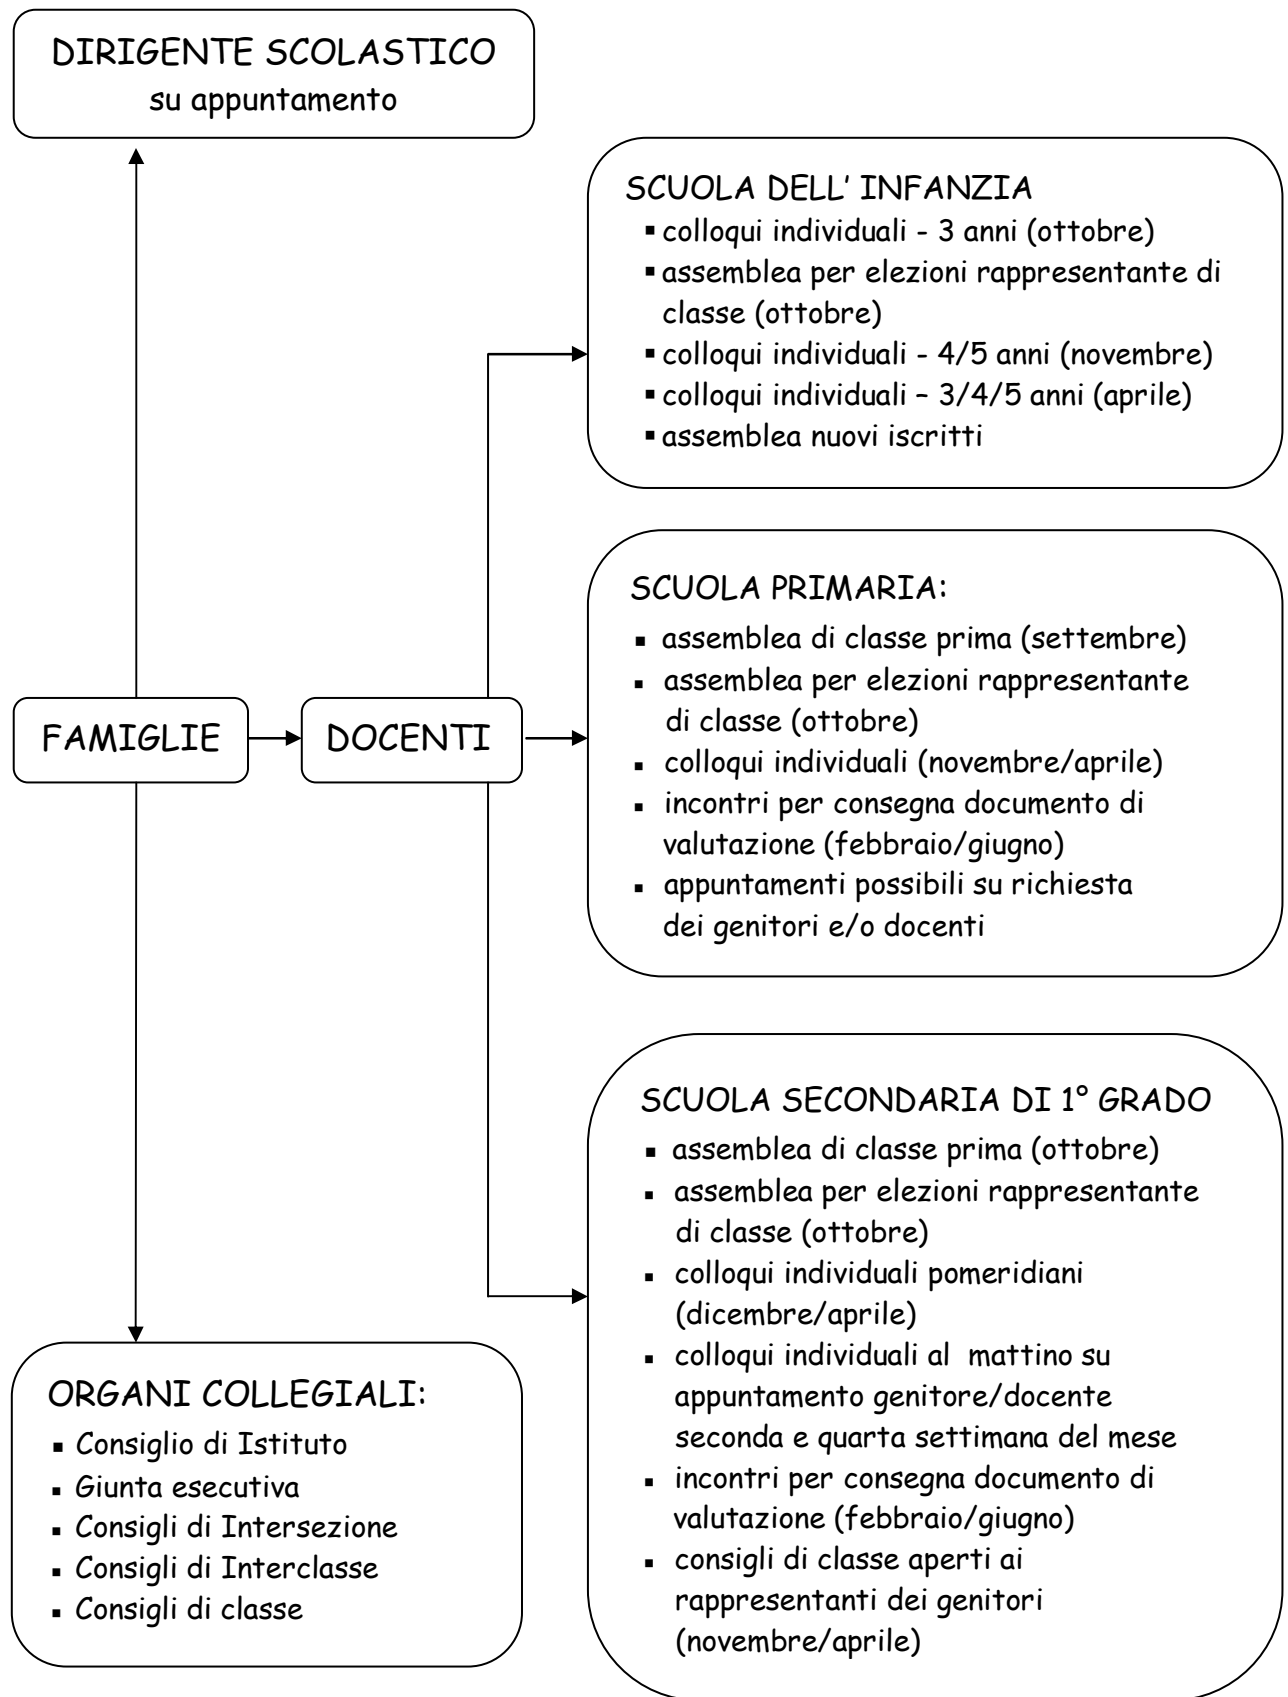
DIRIGENTE SCOLASTICO
su appuntamento

SCUOLA DELL' INFANZIA
- colloqui individuali - 3 anni (ottobre)
- assemblea per elezioni rappresentante di classe (ottobre)
- colloqui individuali - 4/5 anni (novembre)
- colloqui individuali – 3/4/5 anni (aprile)
- assemblea nuovi iscritti

SCUOLA PRIMARIA:
- assemblea di classe prima (settembre)
- assemblea per elezioni rappresentante di classe (ottobre)
- colloqui individuali (novembre/aprile)
- incontri per consegna documento di valutazione (febbraio/giugno)
- appuntamenti possibili su richiesta dei genitori e/o docenti

FAMIGLIE

DOCENTI

SCUOLA SECONDARIA DI 1° GRADO
- assemblea di classe prima (ottobre)
- assemblea per elezioni rappresentante di classe (ottobre)
- colloqui individuali pomeridiani (dicembre/aprile)
- colloqui individuali al mattino su appuntamento genitore/docente seconda e quarta settimana del mese
- incontri per consegna documento di valutazione (febbraio/giugno)
- consigli di classe aperti ai rappresentanti dei genitori (novembre/aprile)

ORGANI COLLEGIALI:
- Consiglio di Istituto
- Giunta esecutiva
- Consigli di Intersezione
- Consigli di Interclasse
- Consigli di classe